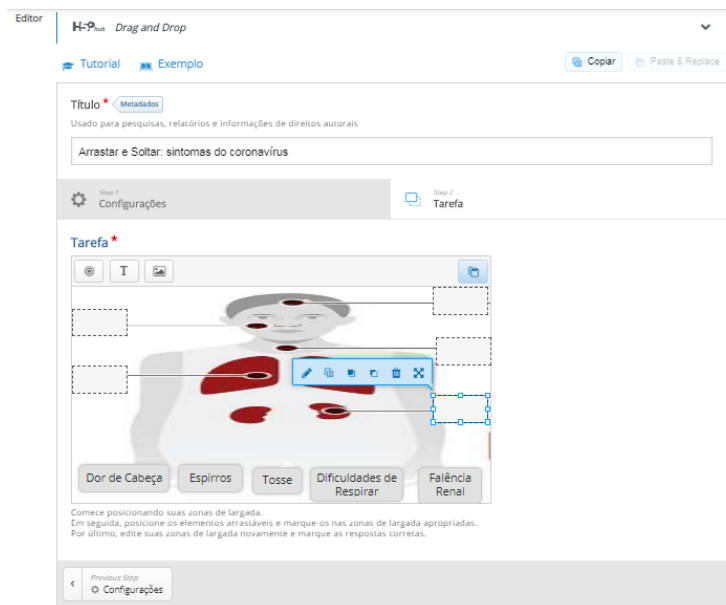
Editor

H5P Drag and Drop

Tutorial Exemplo

Copiar Paste & Replace

Título * Metadados

Usado para pesquisas, relatórios e informações de direitos autorais

Arrastar e Soltar: sintomas do coronavírus

Step 1
Configurações

Step 2
Tarefa

Tarefa *

T

Dor de Cabeça

Espirros

Tosse

Dificuldades de Respirar

Falência Renal

Comece posicionando suas zonas de largada.
Em seguida, posicione os elementos arrastáveis e marque-os nas zonas de largada apropriadas.
Por último, edite suas zonas de largada novamente e marque as respostas corretas.

Previous Step
Configurações